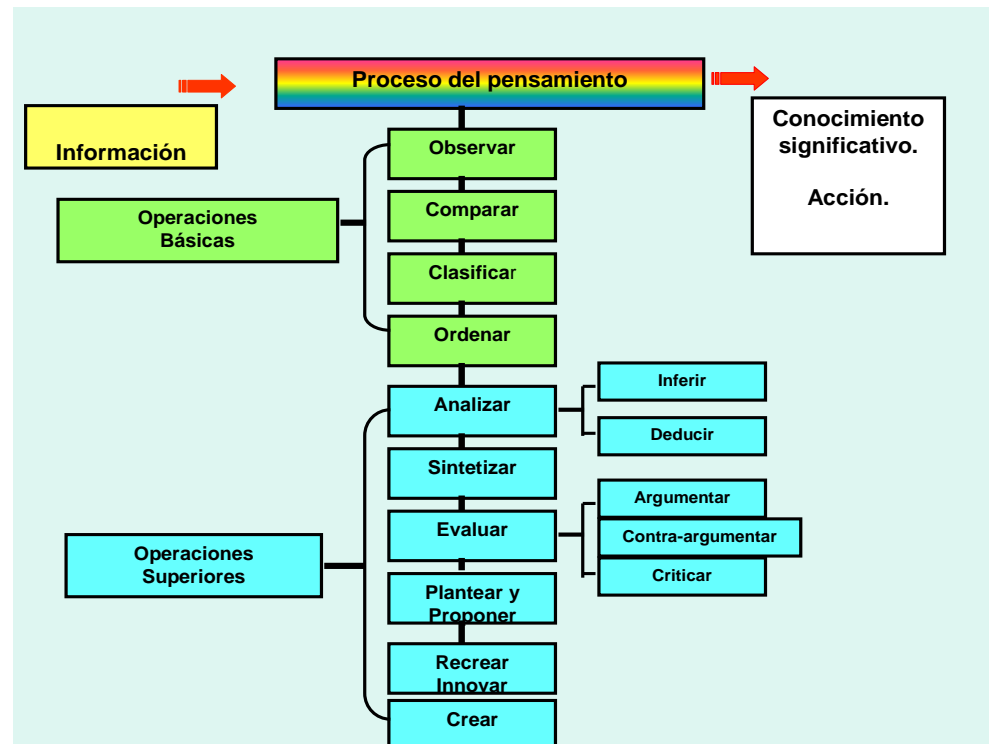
Información

Proceso del pensamiento

Conocimiento significativo.

Acción.

Operaciones Básicas

Observar

Comparar

Clasificar

Ordenar

Operaciones Superiores

Analizar

Inferir

Deducir

Sintetizar

Evaluar

Argumentar

Contra-argumentar

Criticar

Plantear y Proponer

Recrear Innovar

Crear